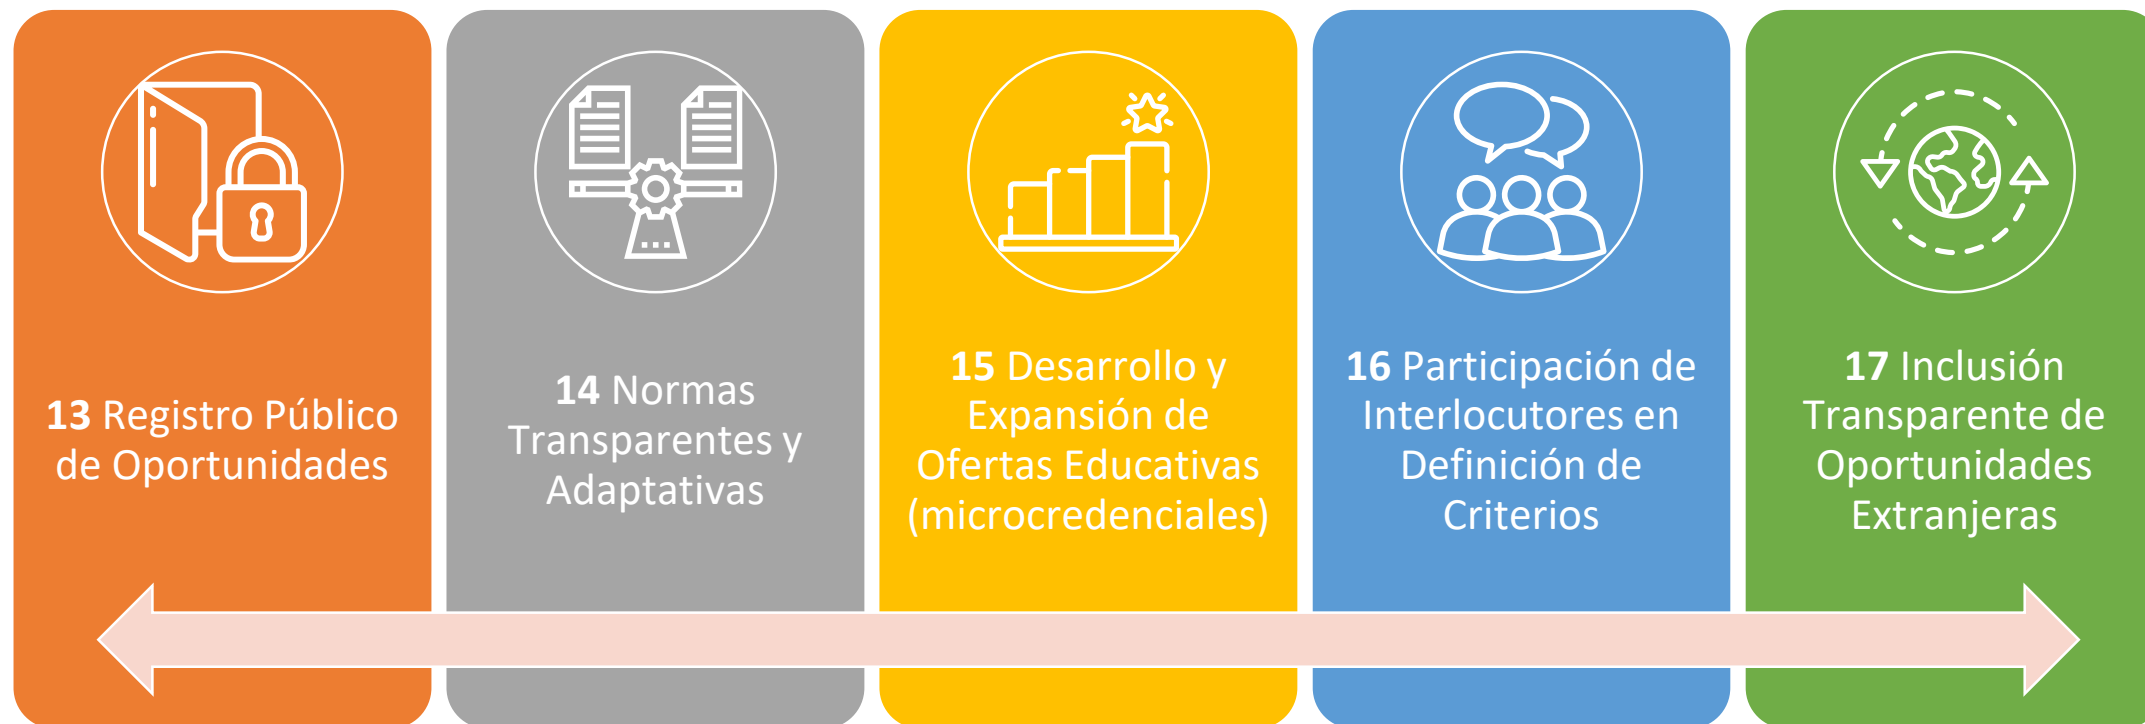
**13** Registro Público de Oportunidades

**14** Normas Transparentes y Adaptativas

**15** Desarrollo y Expansión de Ofertas Educativas (microcredenciales)

**16** Participación de Interlocutores en Definición de Criterios

**17** Inclusión Transparente de Oportunidades Extranjeras